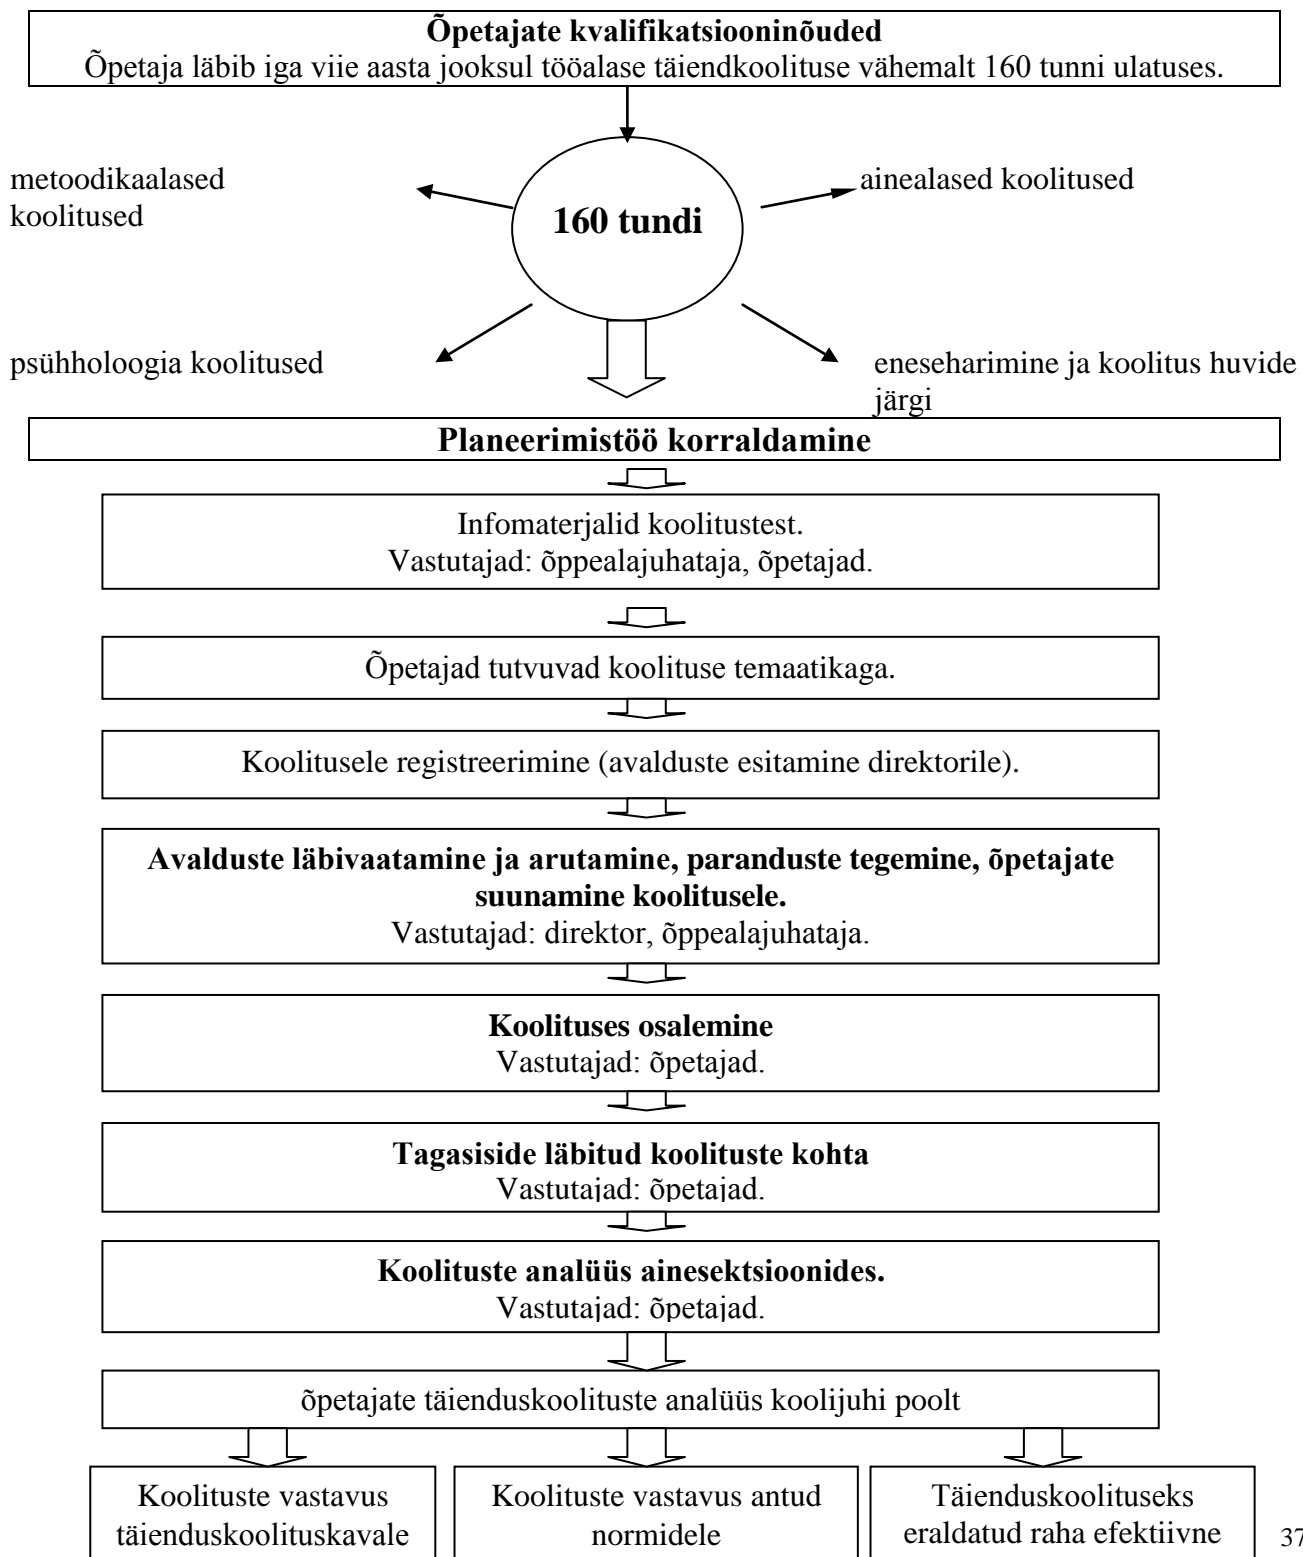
**Õpetajate kvalifikatsiooninõuded**
Õpetaja läbib iga viie aasta jooksul tööalase täiendkoolituse vähemalt 160 tunni ulatuses.

metoodikaalased koolitused

**160 tundi**

ainealased koolitused

psühholoogia koolitused

eneseharimine ja koolitus huvide järgi

**Planeerimistöö korraldamine**

Infomaterjalid koolitustest.
Vastutajad: õppealajuhataja, õpetajad.

Õpetajad tutvuvad koolituse temaatikaga.

Koolitusele registreerimine (avalduste esitamine direktorile).

**Avalduste läbivaatamine ja arutamine, paranduste tegemine, õpetajate suunamine koolitusele.**
Vastutajad: direktor, õppealajuhataja.

**Koolituses osalemine**
Vastutajad: õpetajad.

**Tagasiside läbitud koolituste kohta**
Vastutajad: õpetajad.

**Koolituste analüüs ainesektsioonides.**
Vastutajad: õpetajad.

õpetajate täienduskoolituste analüüs koolijuhi poolt

Koolituste vastavus täienduskoolituskavale

Koolituste vastavus antud normidele

Täienduskoolituseks eraldatud raha efektiivne

37